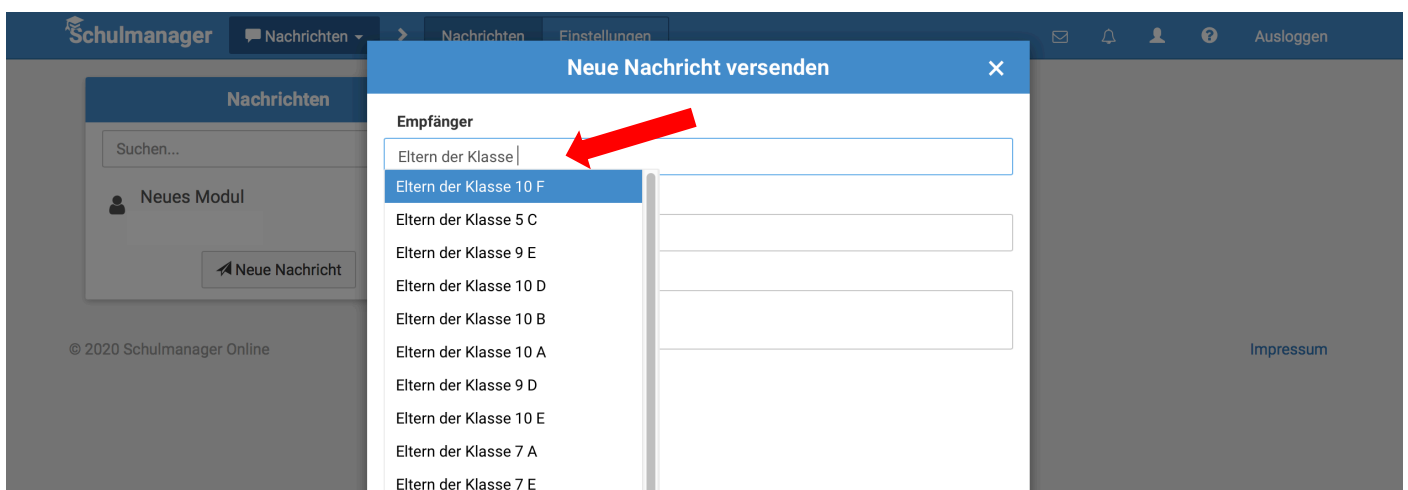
Schulmanager Nachrichten Nachrichten Einstellungen Ausloggen

Nachrichten

Suchen...

Neues Modul

Neue Nachricht

© 2020 Schulmanager Online

Impressum

Neue Nachricht versenden ×

Empfänger

Eltern der Klasse

Eltern der Klasse 10 F
Eltern der Klasse 5 C
Eltern der Klasse 9 E
Eltern der Klasse 10 D
Eltern der Klasse 10 B
Eltern der Klasse 10 A
Eltern der Klasse 9 D
Eltern der Klasse 10 E
Eltern der Klasse 7 A
Eltern der Klasse 7 E